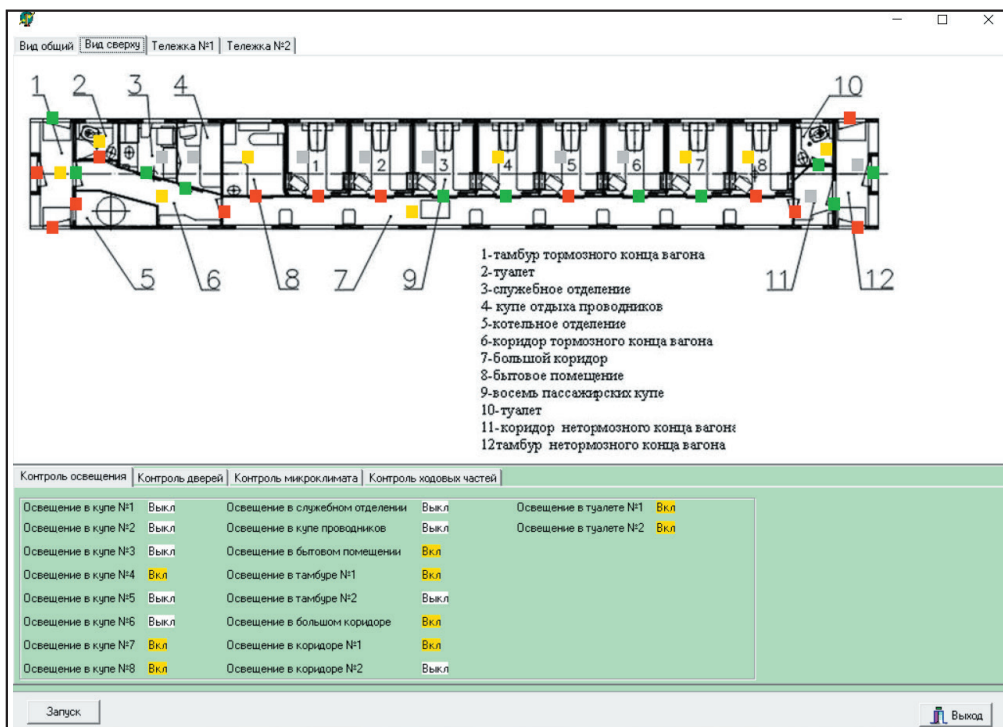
Вид общий | Вид сверху | Тележка №1 | Тележка №2

1 2 3 4 10

1 2 3 4 5 6 7 8

5 6 8 7 9 11 12

1-тамбур тормозного конца вагона
2-туалет
3-служебное отделение
4- купе отдыха проводников
5-котельное отделение
6-коридор тормозного конца вагона
7-большой коридор
8-бытовое помещение
9-восемь пассажирских купе
10-туалет
11-коридор нетормозного конца вагона
12тамбур нетормозного конца вагона

Контроль освещения | Контроль дверей | Контроль микроклимата | Контроль ходовых частей

Освещение в купе №1 Выкл
Освещение в купе №2 Выкл
Освещение в купе №3 Выкл
Освещение в купе №4 Вкл
Освещение в купе №5 Выкл
Освещение в купе №6 Выкл
Освещение в купе №7 Вкл
Освещение в купе №8 Вкл

Освещение в служебном отделении Выкл
Освещение в купе проводников Выкл
Освещение в бытовом помещении Вкл
Освещение в тамбуре №1 Вкл
Освещение в тамбуре №2 Выкл
Освещение в большом коридоре Вкл
Освещение в коридоре №1 Вкл
Освещение в коридоре №2 Выкл

Освещение в туалете №1 Вкл
Освещение в туалете №2 Вкл

Запуск

Выход